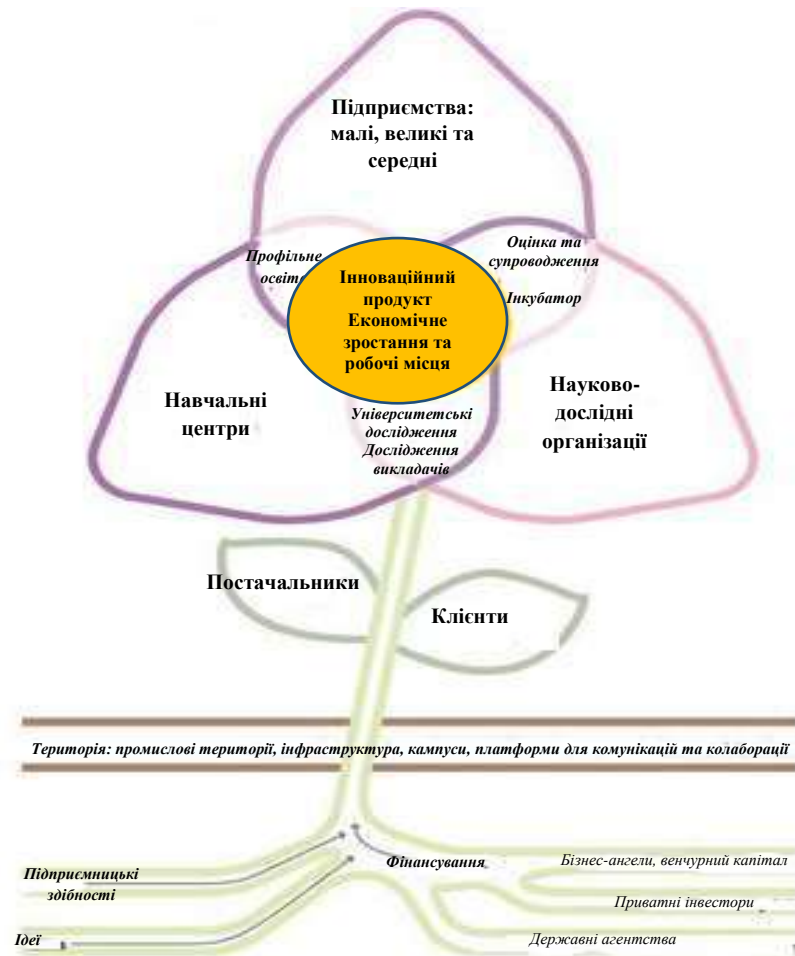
Підприємства: малі, великі та середні

Профільне освіт

Оцінка та супроводження

Інкубатор

Інноваційний продукт Економічне зростання та робочі місця

Навчальні центри

Університетські дослідження Дослідження викладачів

Науково-дослідні організації

Постачальники

Клієнти

Територія: промислові території, інфраструктура, кампуси, платформи для комунікацій та колаборації

Підприємницькі здібності

Фінансування

Бізнес-ангели, венчурний капітал

Приватні інвестори

Ідеї

Державні агентства